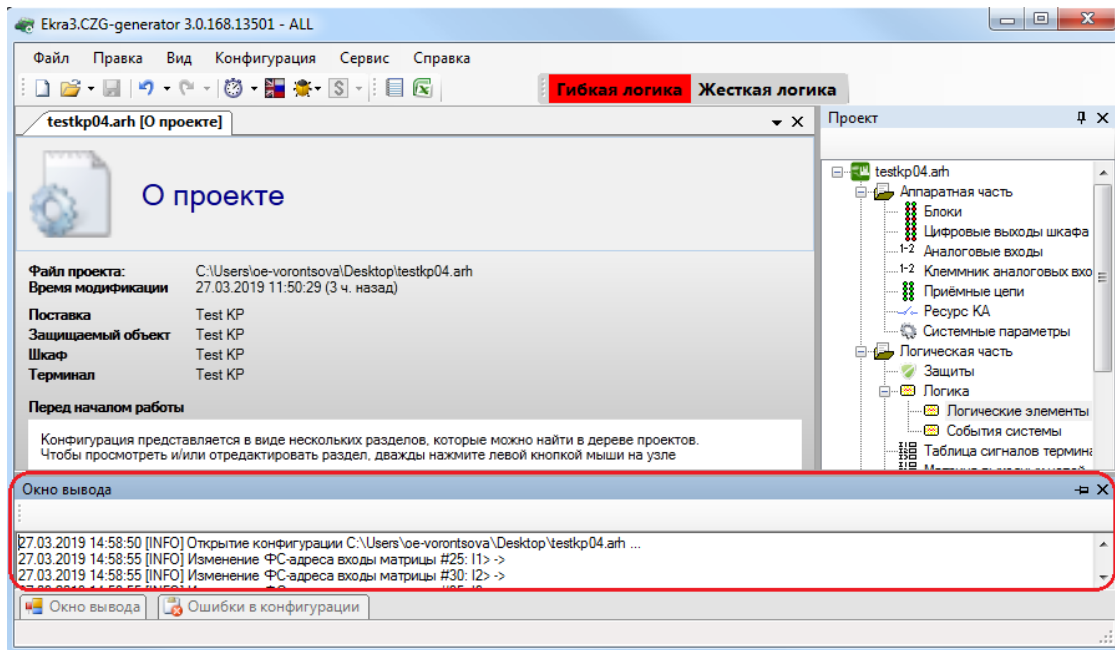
Ekra3.CZG-generator 3.0.168.13501 - ALL

Файл Правка Вид Конфигурация Сервис Справка

Гибкая логика Жесткая логика

testkp04.arh [О проекте]

О проекте

Файл проекта: C:\Users\oe-vorontsova\Desktop\testkp04.arh
Время модификации 27.03.2019 11:50:29 (3 ч. назад)

Поставка Test KP
Защищаемый объект Test KP
Шкаф Test KP
Терминал Test KP

Перед началом работы

Конфигурация представляется в виде нескольких разделов, которые можно найти в дереве проектов. Чтобы просмотреть и/или отредактировать раздел, дважды нажмите левой кнопкой мыши на узле

Проект

testkp04.arh
Аппаратная часть
Блоки
Цифровые выходы шкафа
1-2 Аналоговые входы
1-2 Клеммник аналоговых вхо
Приёмные цепи
Ресурс КА
Системные параметры
Логическая часть
Защиты
Логика
Логические элементы
События системы
Таблица сигналов термина

Окно вывода

27.03.2019 14:58:50 [INFO] Открытие конфигурации C:\Users\oe-vorontsova\Desktop\testkp04.arh ...
27.03.2019 14:58:55 [INFO] Изменение ФС-адреса входы матрицы #25: I1> ->
27.03.2019 14:58:55 [INFO] Изменение ФС-адреса входы матрицы #30: I2> ->

Окно вывода Ошибки в конфигурации